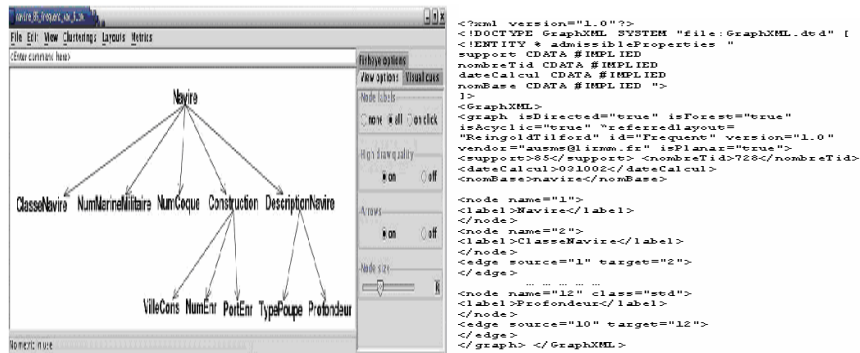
navire_85_frequent_xml

File Edit View Clusterings Layouts Metrics

<Enter command here>

Navire

ClasseNavire NumMarineMilitaire NumCoque Construction DescriptionNavire

VilleCons NumEnr PortEnr TypePoupe Profondeur

Fisheye options

View options Visual cues

Node labels

none all on click

High drawing quality

on off

Arrows

on off

Node size

Romeric mode

<?xml version="1.0"?>
<!DOCTYPE GraphXML SYSTEM "file:GraphXML.dtd" [
<!ENTITY % admissibleProperties "
support CDATA #IMPLIED
nombreTid CDATA #IMPLIED
dateCalcul CDATA #IMPLIED
nomBase CDATA #IMPLIED ">
]>
<GraphXML>
<graph isDirected="true" isForest="true"
isAcyclic="true" "referredLayout=
"Reingold4Tilford" id="Frequent" version="1.0"
vendor="ausma@lirmm.fr" isPlanar="true">
<support>85</support> <nombreTid>728</nombreTid>
<dateCalcul>031002</dateCalcul>
<nomBase>navire</nomBase>

<node name="1">
<label>Navire</label>
</node>
<node name="2">
<label>ClasseNavire</label>
</node>
<edge source="1" target="2">
</edge>
... ... ... ...
<node name="12" class="std">
<label>Profondeur</label>
</node>
<edge source="10" target="12">
</edge>
</graph> </GraphXML>